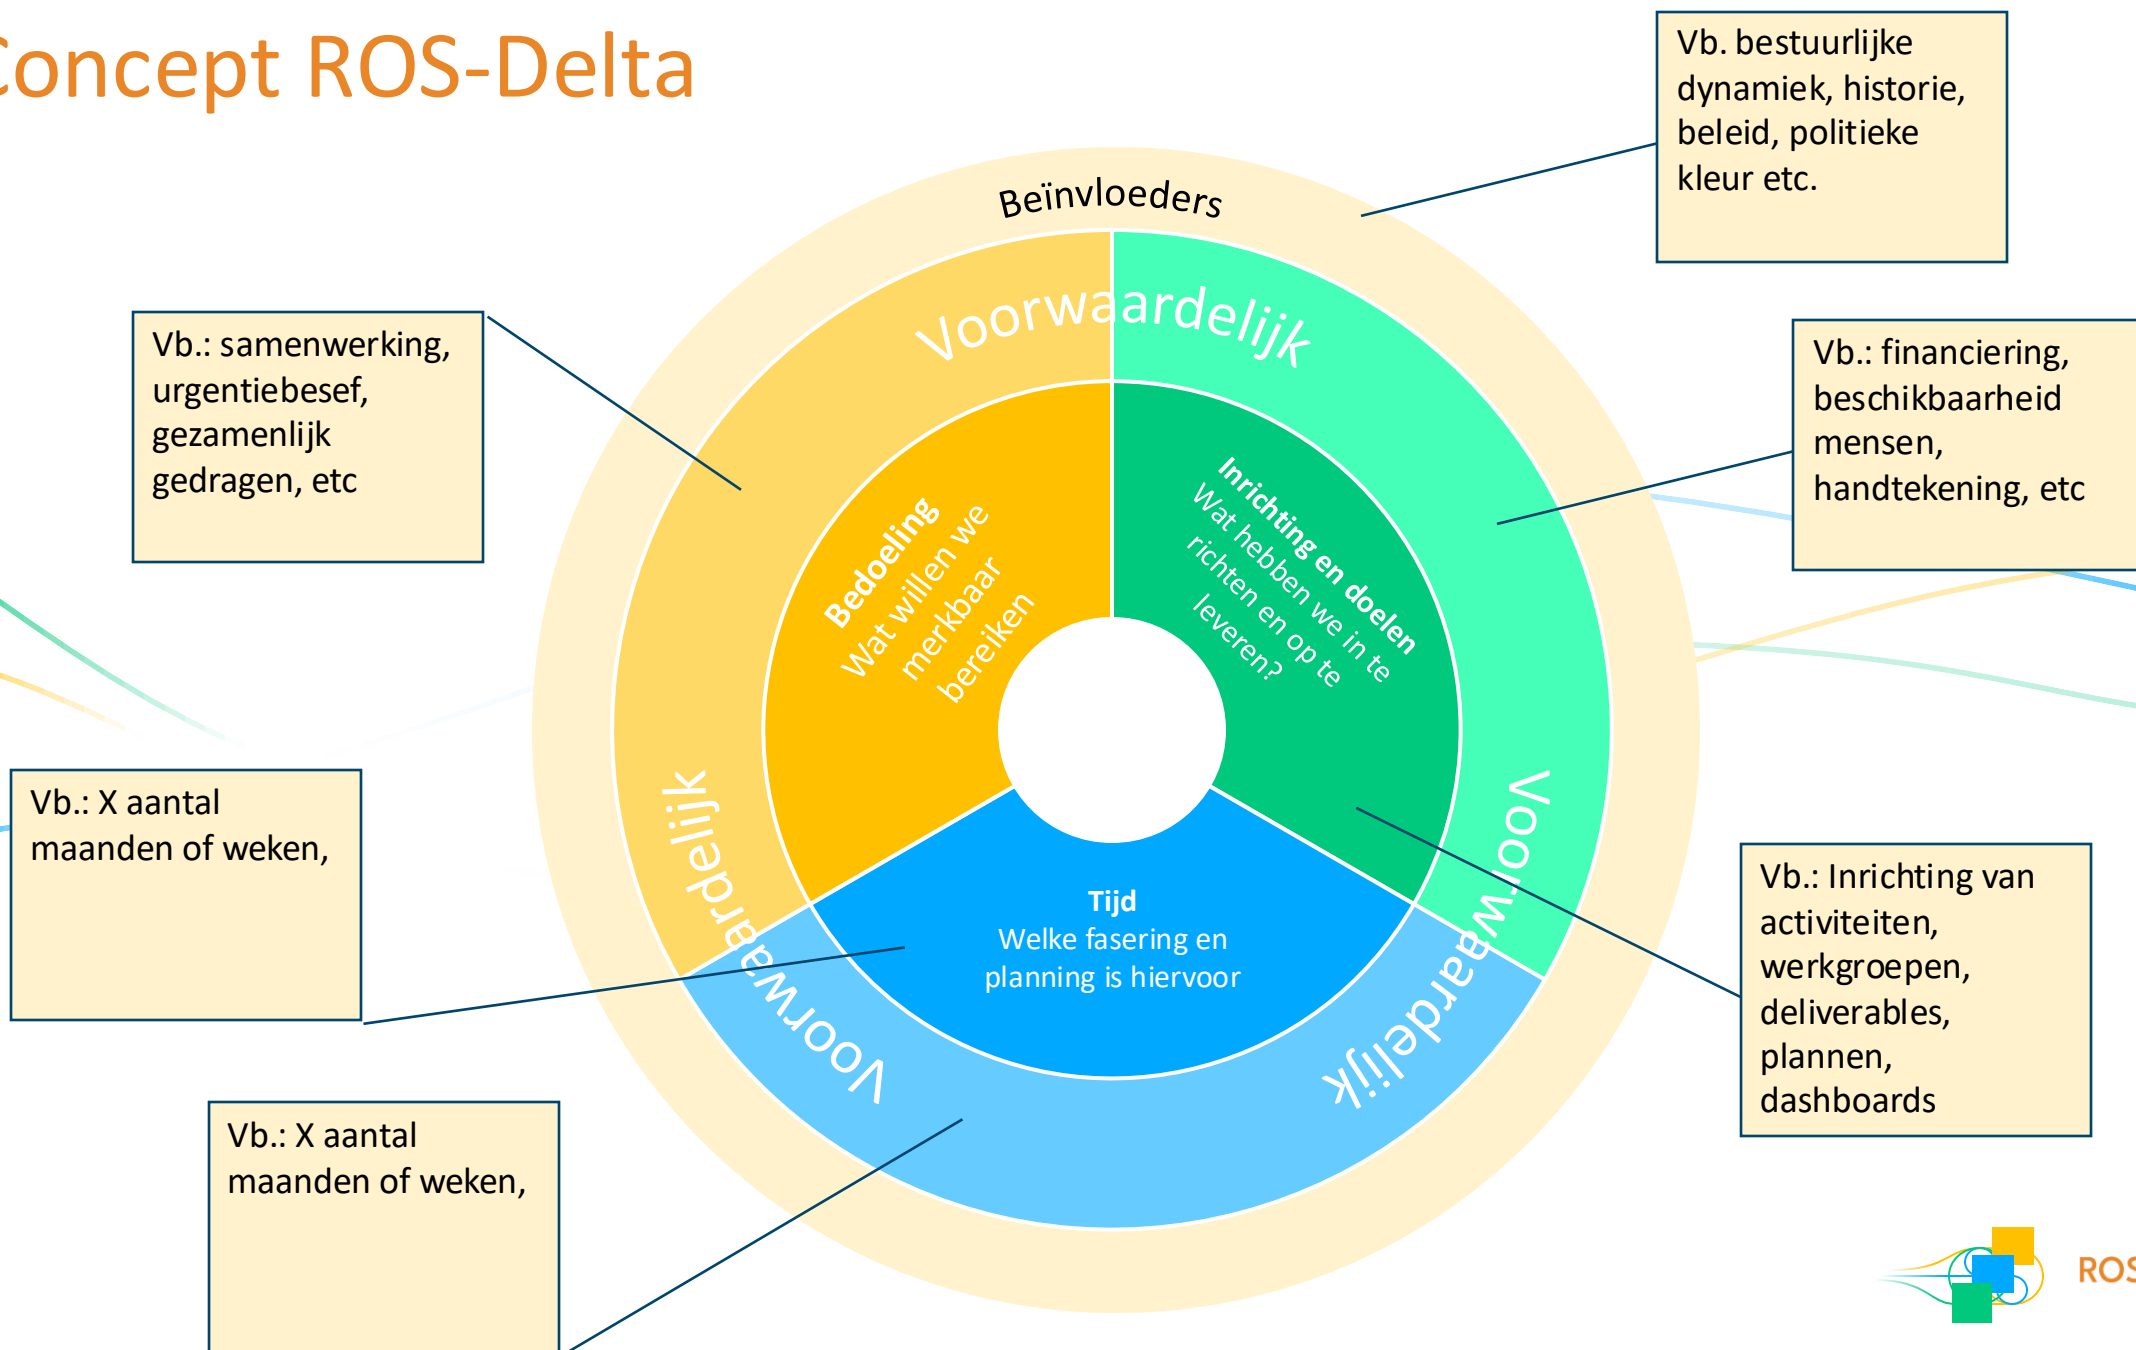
oncept ROS-Delta

Vb. bestuurlijke dynamiek, historie, beleid, politieke kleur etc.

Beïnvloeders

Vb.: samenwerking, urgentiebesef, gezamenlijk gedragen, etc

Voorwaardelijk

Vb.: financiering, beschikbaarheid mensen, handtekening, etc

Bedoeling
Wat willen we merkbaar bereiken

Inrichting en doelen
Wat hebben we in te richten en op te leveren?

Vb.: X aantal maanden of weken,

Voorwaardelijk

Voorwaardelijk

Tijd
Welke fasering en planning is hiervoor

Vb.: Inrichting van activiteiten, werkgroepen, deliverables, plannen, dashboards

Voorwaardelijk

Vb.: X aantal maanden of weken,

ROS